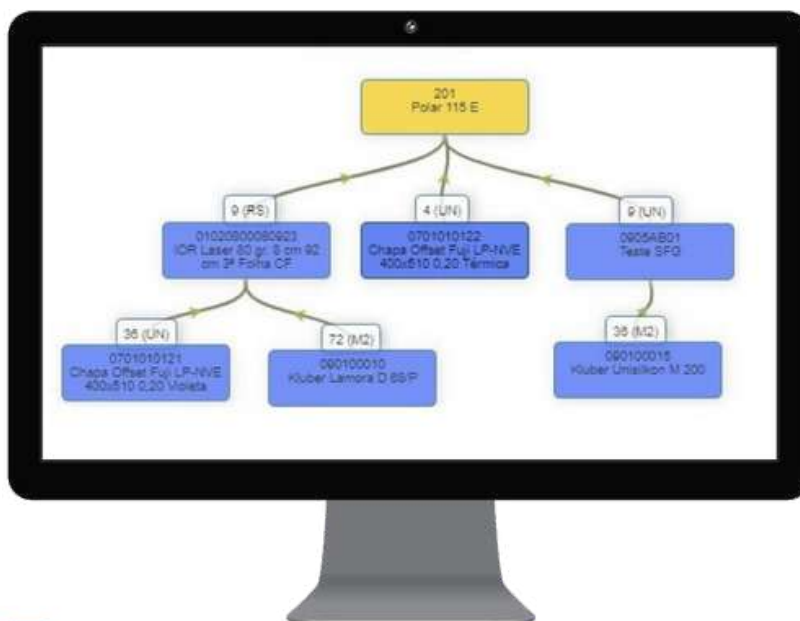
201
Polar 115 E

9 (RS)
01020800080923
IOR Laser 80 gr. 8 cm 92 cm 3ª Folha CF

4 (UN)
0701010122
Chapa Offset Fuji LP-NVE 400x510 0,20 Térmica

9 (UN)
0905AB01
Teste SFG

36 (UN)
0701010121
Chapa Offset Fuji LP-NVE 400x510 0,20 Violeta

72 (M2)
090100010
Kluber Lamora D 68/P

36 (M2)
090100015
Kluber Unisilkon M 200